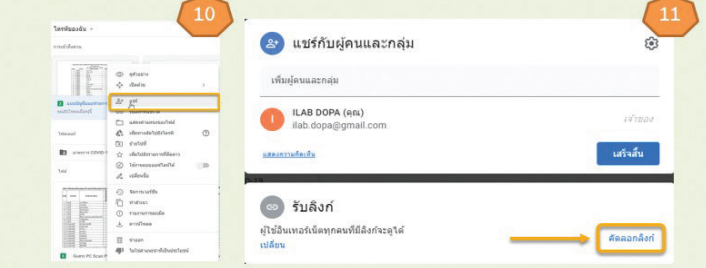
10

ไดรฟ์ของฉัน

การเข้าถึงด่วน

ดูตัวอย่าง
เปิดด้วย
แชร์

11

แชร์กับผู้คนและกลุ่ม

เพิ่มผู้คนและกลุ่ม

ILAB DOPA (คุณ)
ilab.dopa@gmail.com

เจ้าของ

แสดงความคิดเห็น

เสร็จสิ้น

รับลิงก์

ผู้ใช้อินเทอร์เน็ตทุกคนที่มีลิงก์จะดูได้
เปลี่ยน

คัดลอกลิงก์